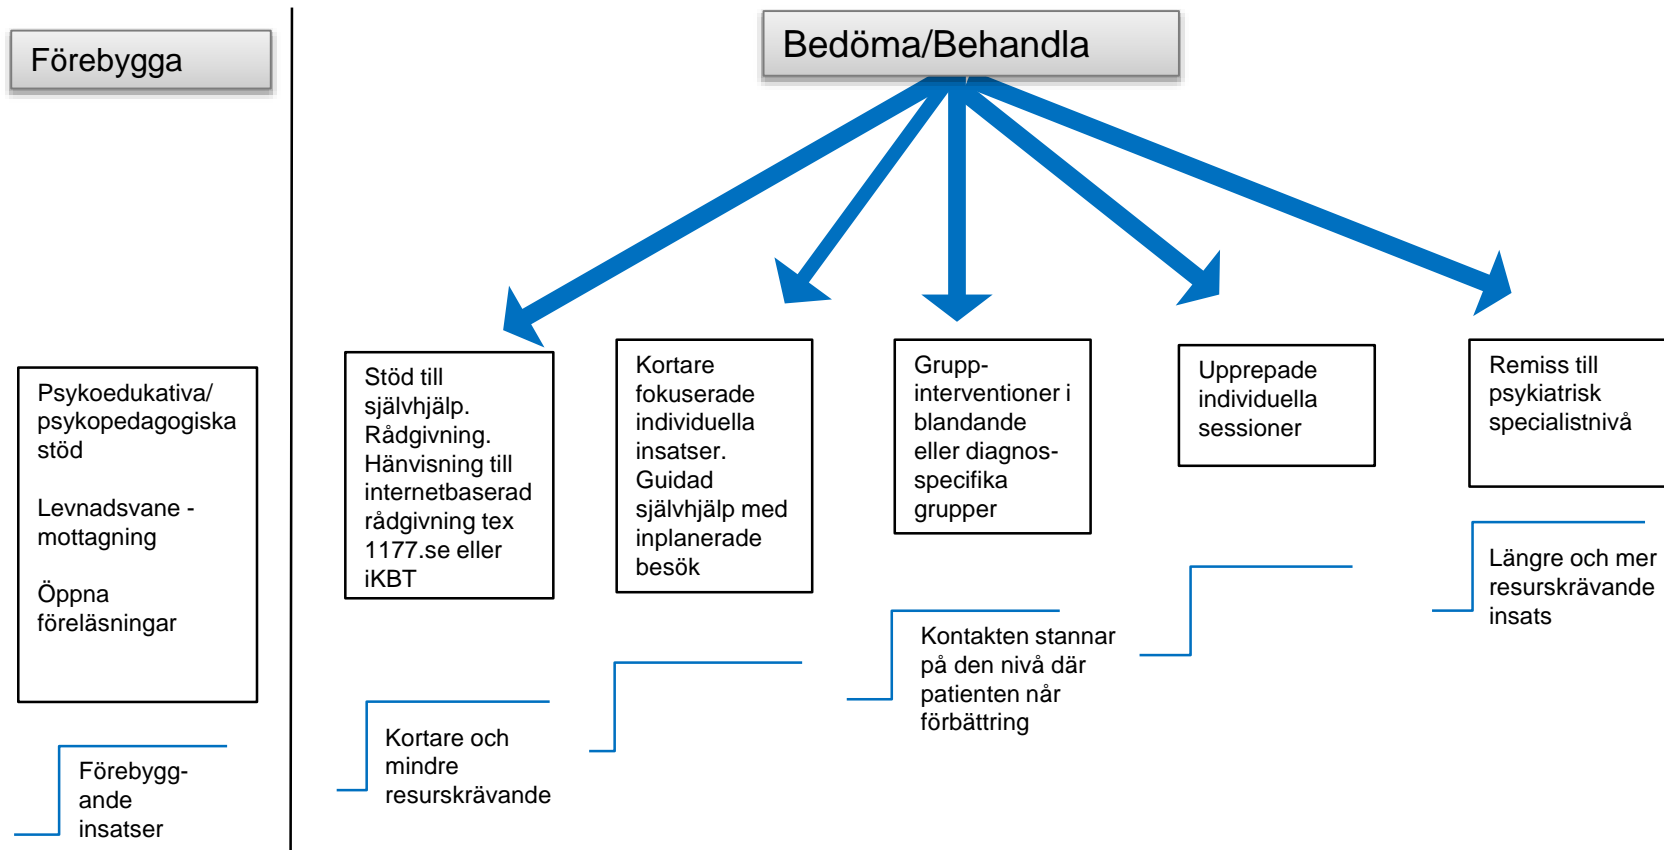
Förebygga

Bedöma/Behandla

Psykoedukativa/ psykopedagogiska stöd

Levnadsvane - mottagning

Öppna föreläsningar

Förebyggande insatser

Stöd till självhjälp. Rådgivning. Hänvisning till internetbaserad rådgivning tex 1177.se eller iKBT

Kortare fokuserade individuella insatser. Guidad självhjälp med inplanerade besök

Gruppinterventioner i blandande eller diagnosspecifika grupper

Upprepade individuella sessioner

Remiss till psykiatrisk specialistnivå

Kortare och mindre resurskrävande

Kontakten stannar på den nivå där patienten når förbättring

Längre och mer resurskrävande insats